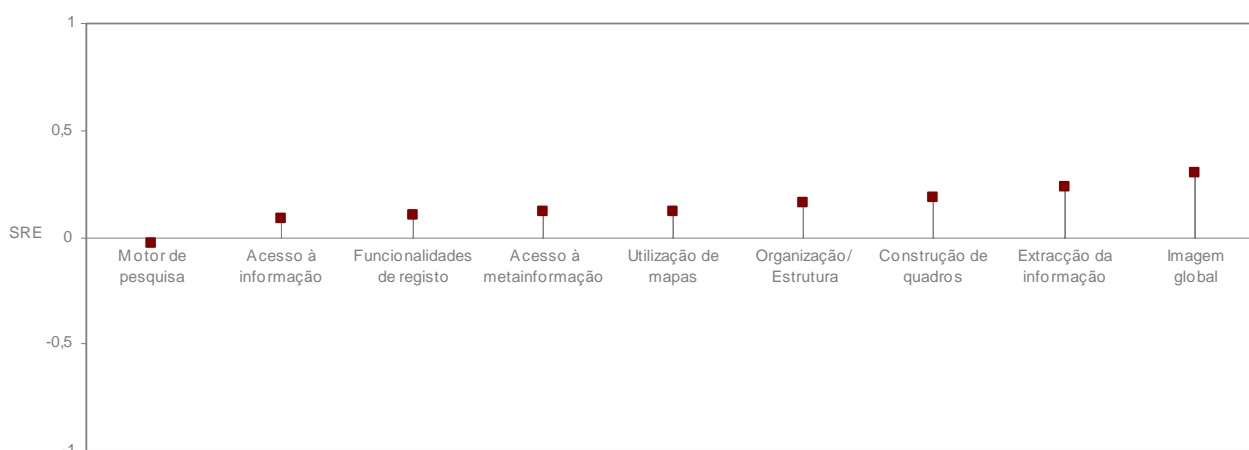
1

0,5

SRE 0

-0,5

-1

Motor de pesquisa

Acesso à informação

Funcionalidades de registo

Acesso à metainformação

Utilização de mapas

Organização/ Estrutura

Construção de quadros

Extracção da informação

Imagem global